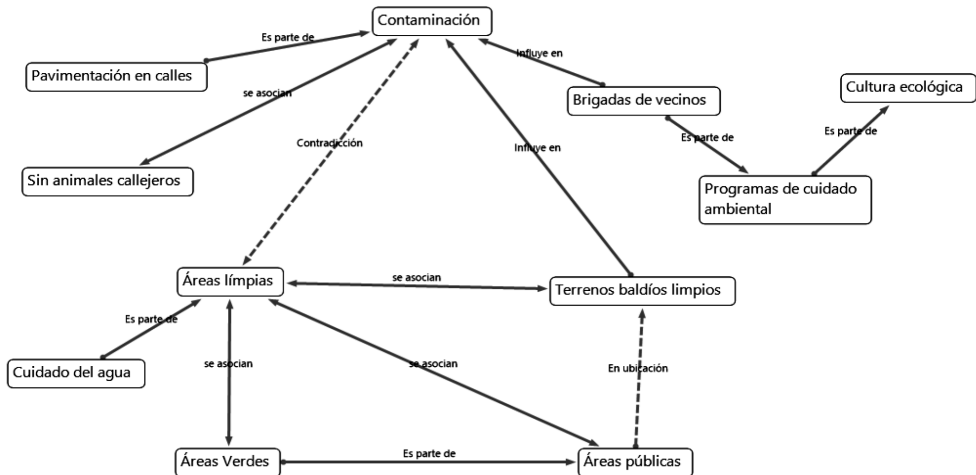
Contaminación

Es parte de

Pavimentación en calles

se asocian

Influye en

Brigadas de vecinos

Cultura ecológica

Sin animales callejeros

Contradicción

Influye en

Es parte de

Es parte de

Programas de cuidado ambiental

Áreas límpias

se asocian

Terrenos baldíos limpios

Es parte de

Cuidado del agua

se asocian

se asocian

En ubicación

Áreas Verdes

Es parte de

Áreas públicas